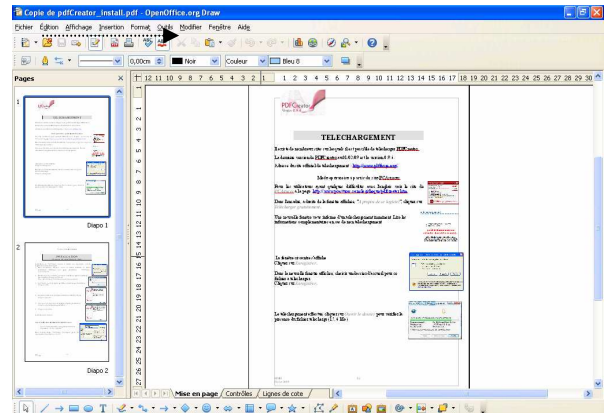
Copie de pdfCreator_install.pdf - OpenOffice.org Draw

Fichier Édition Affichage Insertion Format Outils Modifier Fenêtre Aide

0,00cm Noir Couleur Bleu 8

Pages

1

Diapo 1

2

Diapo 2

TELECHARGEMENT

Mise en page Contrôles Lignes de cote